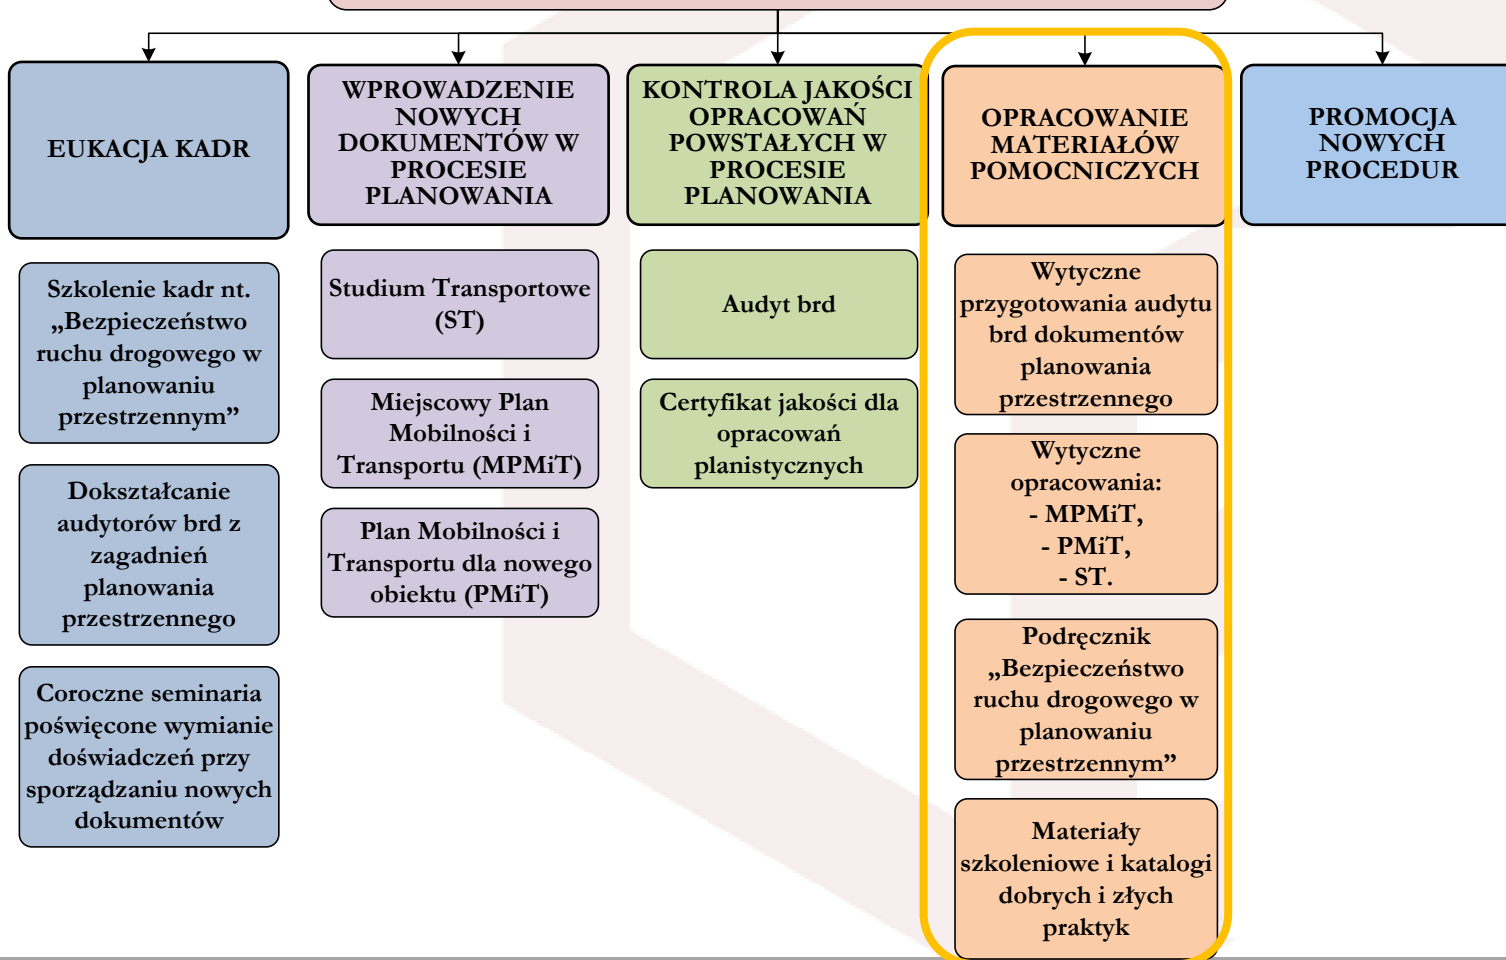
EUKACJA KADR

Szkolenie kadr nt. „Bezpieczeństwo ruchu drogowego w planowaniu przestrzennym”

Dokształcanie audytorów brd z zagadnień planowania przestrzennego

Coroczne seminaria poświęcone wymianie doświadczeń przy sporządzaniu nowych dokumentów

WPROWADZENIE NOWYCH DOKUMENTÓW W PROCESIE PLANOWANIA

Studium Transportowe (ST)

Miejscowy Plan Mobilności i Transportu (MPMiT)

Plan Mobilności i Transportu dla nowego obiektu (PMiT)

KONTROLA JAKOŚCI OPRACOWAŃ POWSTAŁYCH W PROCESIE PLANOWANIA

Audyt brd

Certyfikat jakości dla opracowań planistycznych

OPRACOWANIE MATERIAŁÓW POMOCNICZYCH

Wytyczne przygotowania audytu brd dokumentów planowania przestrzennego

Wytyczne opracowania:
- MPMiT,
- PMiT,
- ST.

Podręcznik „Bezpieczeństwo ruchu drogowego w planowaniu przestrzennym”

Materiały szkoleniowe i katalogi dobrych i złych praktyk

PROMOCJA NOWYCH PROCEDUR